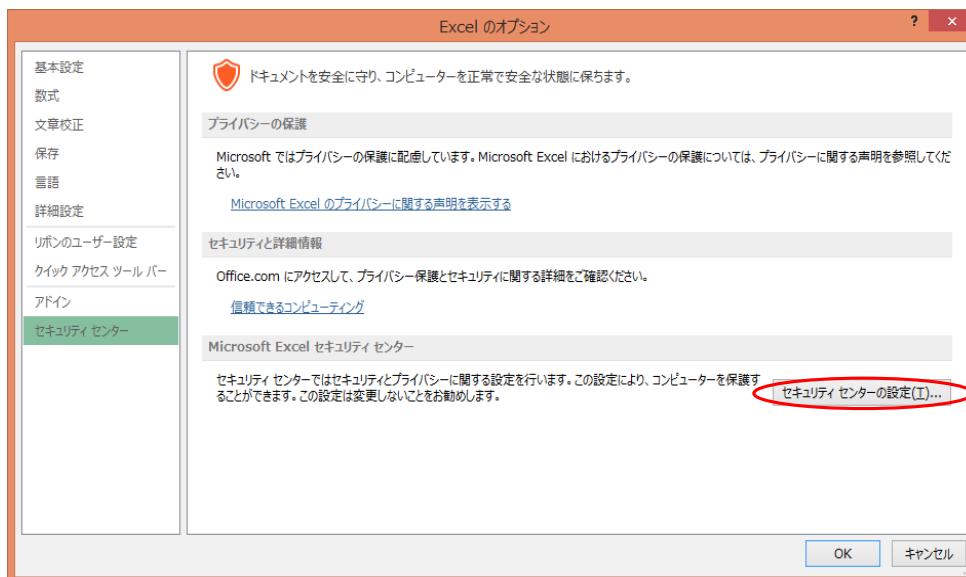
Excel のオプション

?

基本設定
数式
文章校正
保存
言語
詳細設定
リボンのユーザー設定
クイック アクセス ツール バー
アドイン
セキュリティ センター

ドキュメントを安全に守り、コンピューターを正常で安全な状態に保ちます。

プライバシーの保護

Microsoft ではプライバシーの保護に配慮しています。Microsoft Excel におけるプライバシーの保護については、プライバシーに関する声明を参照してください。

Microsoft Excel のプライバシーに関する声明を表示する

セキュリティと詳細情報

Office.com にアクセスして、プライバシー保護とセキュリティに関する詳細をご確認ください。

信頼できるコンピューティング

Microsoft Excel セキュリティ センター

セキュリティ センターではセキュリティとプライバシーに関する設定を行います。この設定により、コンピューターを保護することができます。この設定は変更しないことをお勧めします。

セキュリティ センターの設定(T)...

OK
キャンセル